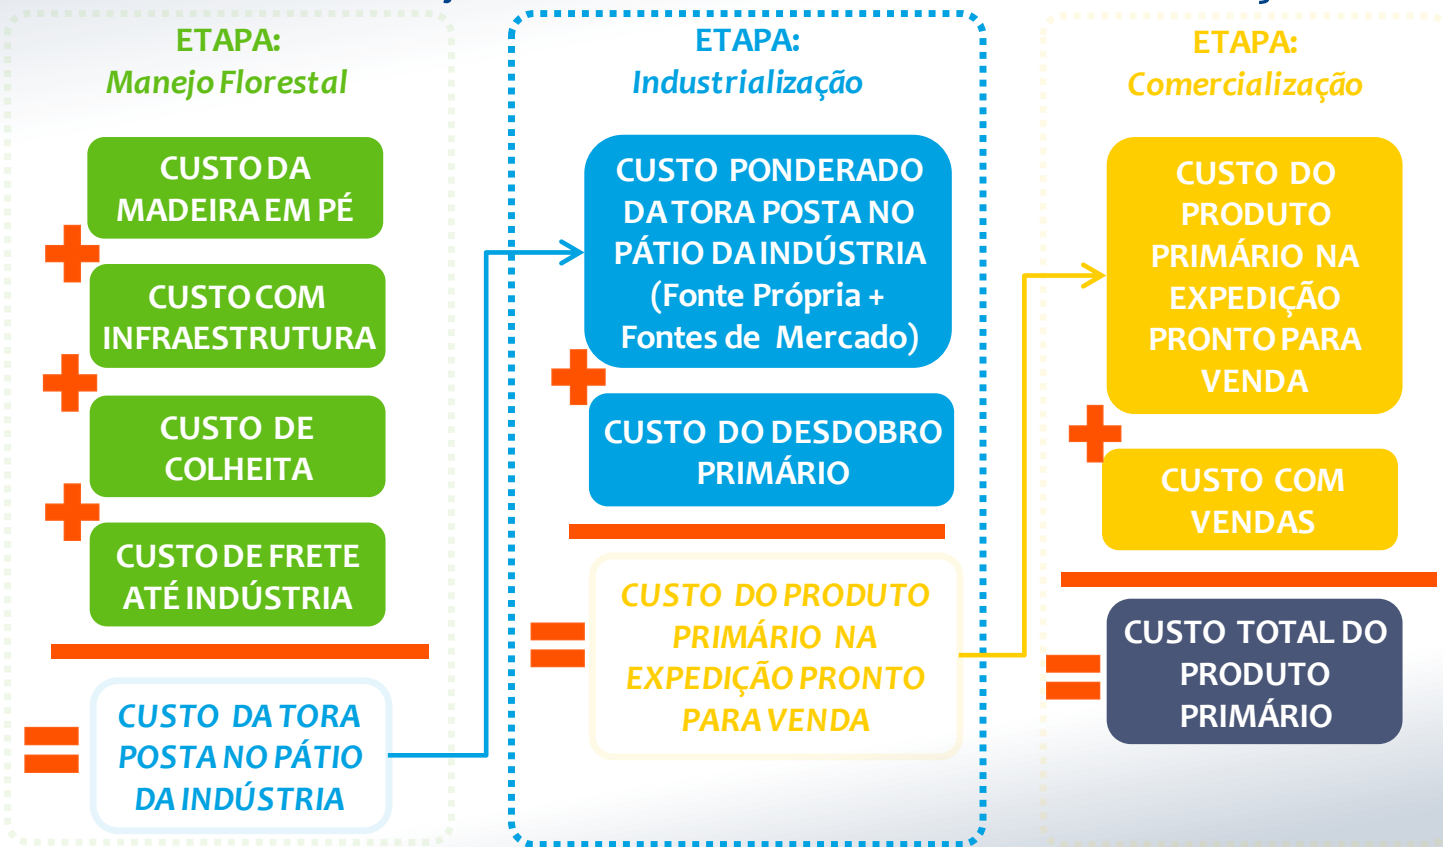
ETAPA:
Manejo Florestal

CUSTO DA MADEIRA EM PÉ

+

CUSTO COM INFRAESTRUTURA

+

CUSTO DE COLHEITA

+

CUSTO DE FRETE ATÉ INDÚSTRIA

=

CUSTO DA TORA POSTA NO PÁTIO DA INDÚSTRIA

ETAPA:
Industrialização

CUSTO PONDERADO DA TORA POSTA NO PÁTIO DA INDÚSTRIA (Fonte Própria + Fontes de Mercado)

+

CUSTO DO DESDOBRO PRIMÁRIO

=

CUSTO DO PRODUTO PRIMÁRIO NA EXPEDIÇÃO PRONTO PARA VENDA

ETAPA:
Comercialização

CUSTO DO PRODUTO PRIMÁRIO NA EXPEDIÇÃO PRONTO PARA VENDA

+

CUSTO COM VENDAS

=

CUSTO TOTAL DO PRODUTO PRIMÁRIO